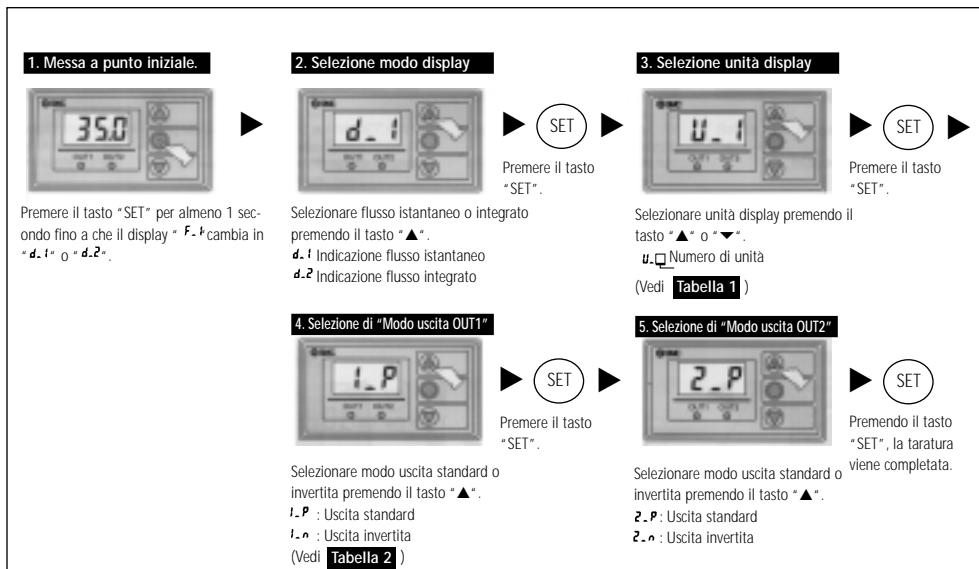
1. Messa a punto iniziale.

35.0

OUT1 OUT2

Premere il tasto "SET" per almeno 1 secondo fino a che il display " F-F " cambia in " d-1 " o " d-2 ".

2. Selezione modo display

d_1

OUT1 OUT2

SET

Premere il tasto "SET".

Selezionare flusso istantaneo o integrato premendo il tasto "▲".
d-1 Indicazione flusso istantaneo
d-2 Indicazione flusso integrato

3. Selezione unità display

U_1

OUT1 OUT2

SET

Premere il tasto "SET".

Selezionare unità display premendo il tasto "▲" o "▼".
U-□ Numero di unità
(Vedi Tabella 1 )

4. Selezione di "Modo uscita OUT1"

1_P

OUT1 OUT2

SET

Premere il tasto "SET".

Selezionare modo uscita standard o invertita premendo il tasto "▲".
1-P : Uscita standard
1-n : Uscita invertita
(Vedi Tabella 2 )

5. Selezione di "Modo uscita OUT2"

2_P

OUT1 OUT2

SET

Premendo il tasto "SET", la taratura viene completata.

Selezionare modo uscita standard o invertita premendo il tasto "▲".
2-P : Uscita standard
2-n : Uscita invertita